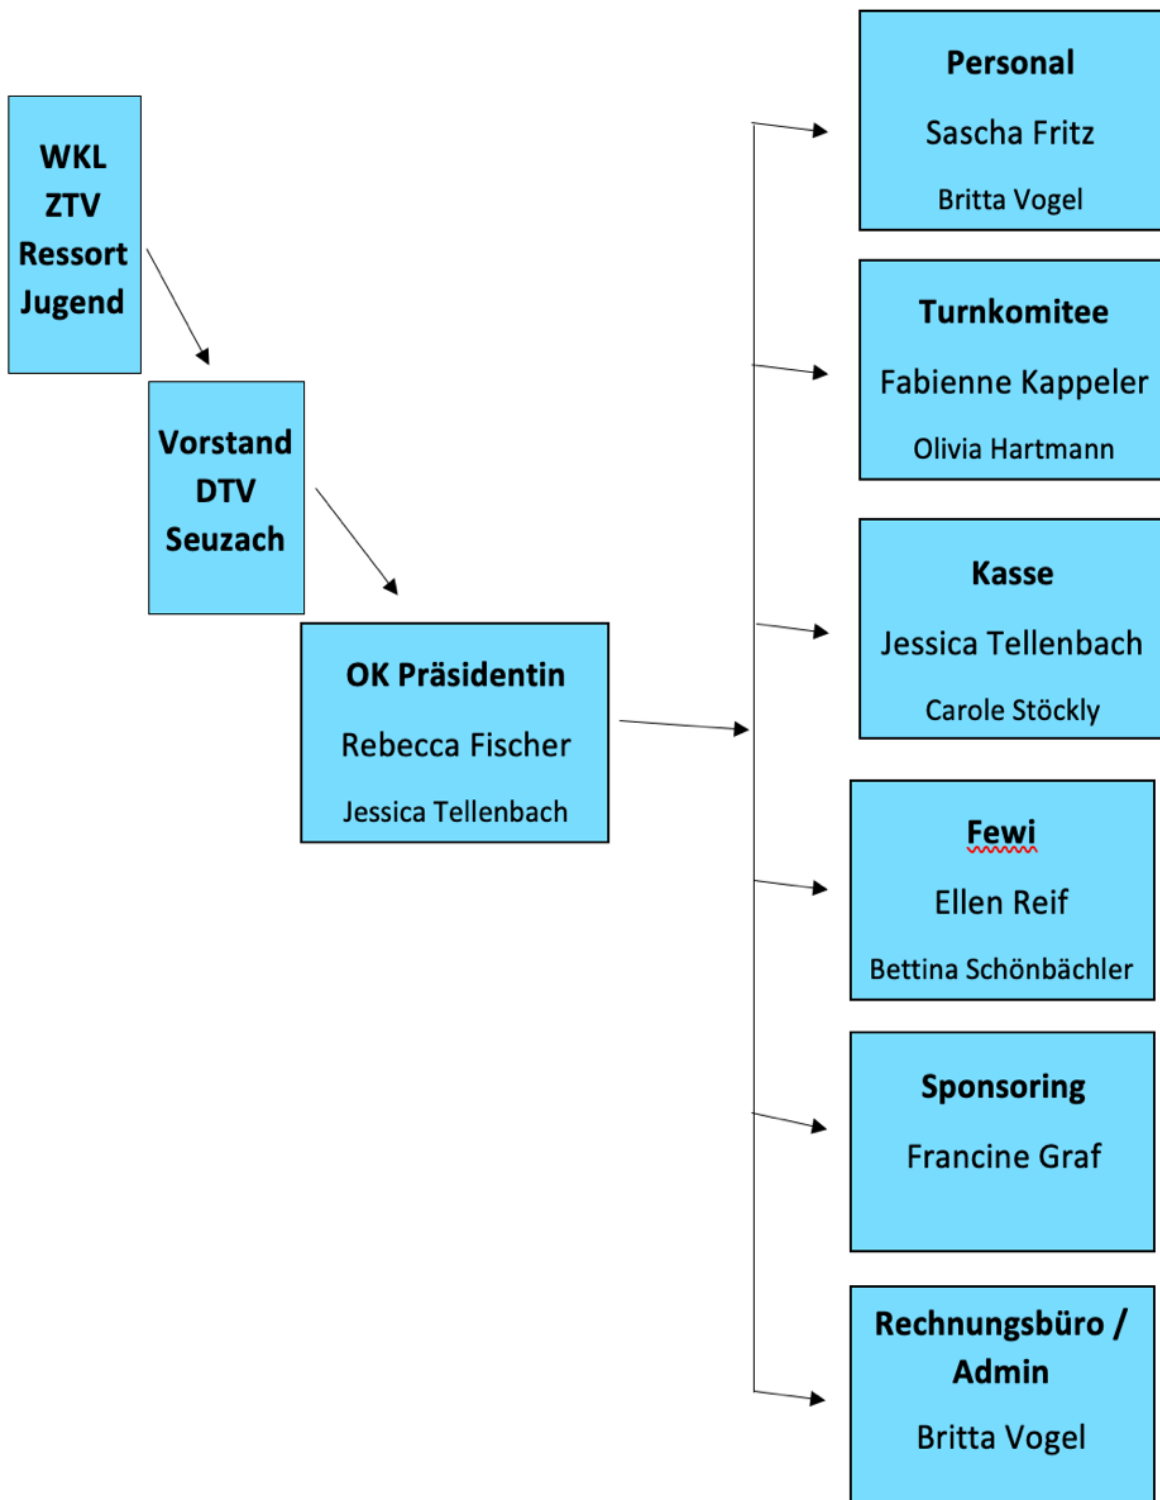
WKL
ZTV
Ressort
Jugend

Vorstand
DTV
Seuzach

OK Präsidentin

Rebecca Fischer

Jessica Tellenbach

Personal

Sascha Fritz

Britta Vogel

Turnkomitee

Fabienne Kappeler

Olivia Hartmann

Kasse

Jessica Tellenbach

Carole Stöckly

Fewi

Ellen Reif

Bettina Schönbächler

Sponsoring

Francine Graf

Rechnungsbüro / Admin

Britta Vogel